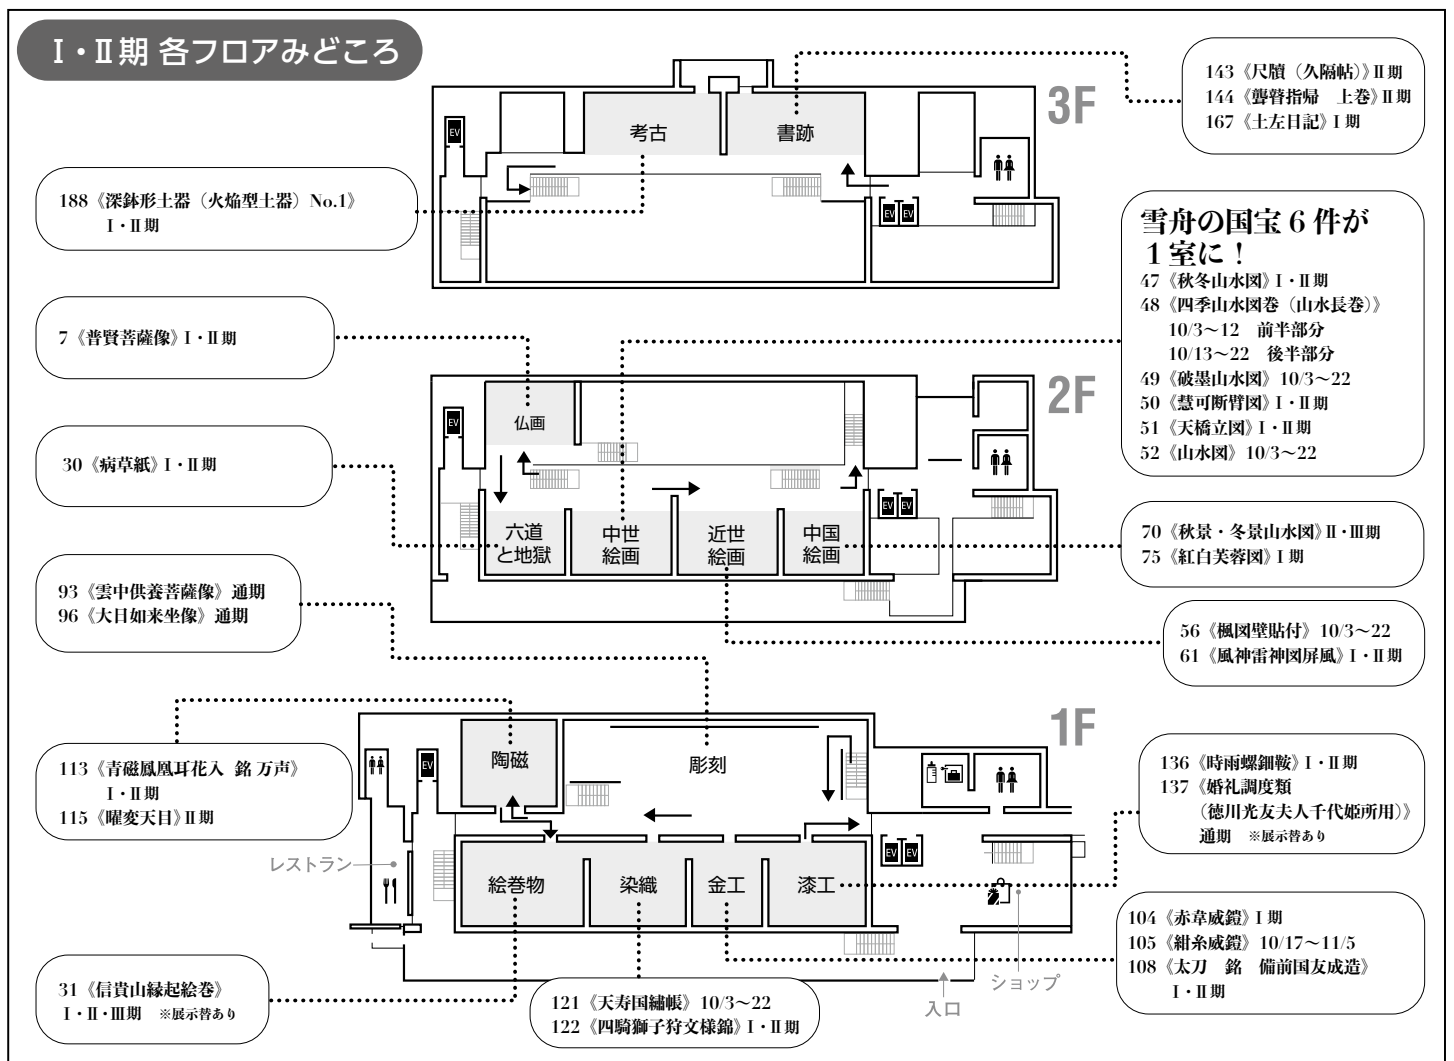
Ⅰ・Ⅱ期 各フロアみどころ

3F

考古
書跡
EV
EV EV

143《尺牘（久隔帖）》Ⅱ期
144《聾瞽指帰 上巻》Ⅱ期
167《土左日記》Ⅰ期

188《深鉢形土器（火焔型土器）No.1》
Ⅰ・Ⅱ期

雪舟の国宝 6 件が
1室に！
47《秋冬山水図》Ⅰ・Ⅱ期
48《四季山水図巻（山水長巻）》
10/3～12 前半部分
10/13～22 後半部分
49《破墨山水図》10/3～22
50《慧可断臂図》Ⅰ・Ⅱ期
51《天橋立図》Ⅰ・Ⅱ期
52《山水図》10/3～22

7《普賢菩薩像》Ⅰ・Ⅱ期

2F

仏画
EV
EV EV
六道と地獄
中世絵画
近世絵画
中国絵画

30《病草紙》Ⅰ・Ⅱ期

70《秋景・冬景山水図》Ⅱ・Ⅲ期
75《紅白芙蓉図》Ⅰ期

93《雲中供養菩薩像》通期
96《大日如来坐像》通期

56《楓図壁貼付》10/3～22
61《風神雷神図屏風》Ⅰ・Ⅱ期

1F

陶磁
彫刻
EV
EV EV
絵巻物
染織
金工
漆工
レストラン
ショップ
入口

113《青磁鳳凰耳花入 銘 万声》
Ⅰ・Ⅱ期
115《曜変天目》Ⅱ期

136《時雨螺鈿鞍》Ⅰ・Ⅱ期
137《婚礼調度類
（徳川光友夫人千代姫所用）》
通期 ※展示替あり

104《赤韋威鎧》Ⅰ期
105《紺糸威鎧》10/17～11/5
108《太刀 銘 備前国友成造》
Ⅰ・Ⅱ期

31《信貴山縁起絵巻》
Ⅰ・Ⅱ・Ⅲ期 ※展示替あり

121《天寿国繡帳》10/3～22
122《四騎獅子狩文様錦》Ⅰ・Ⅱ期